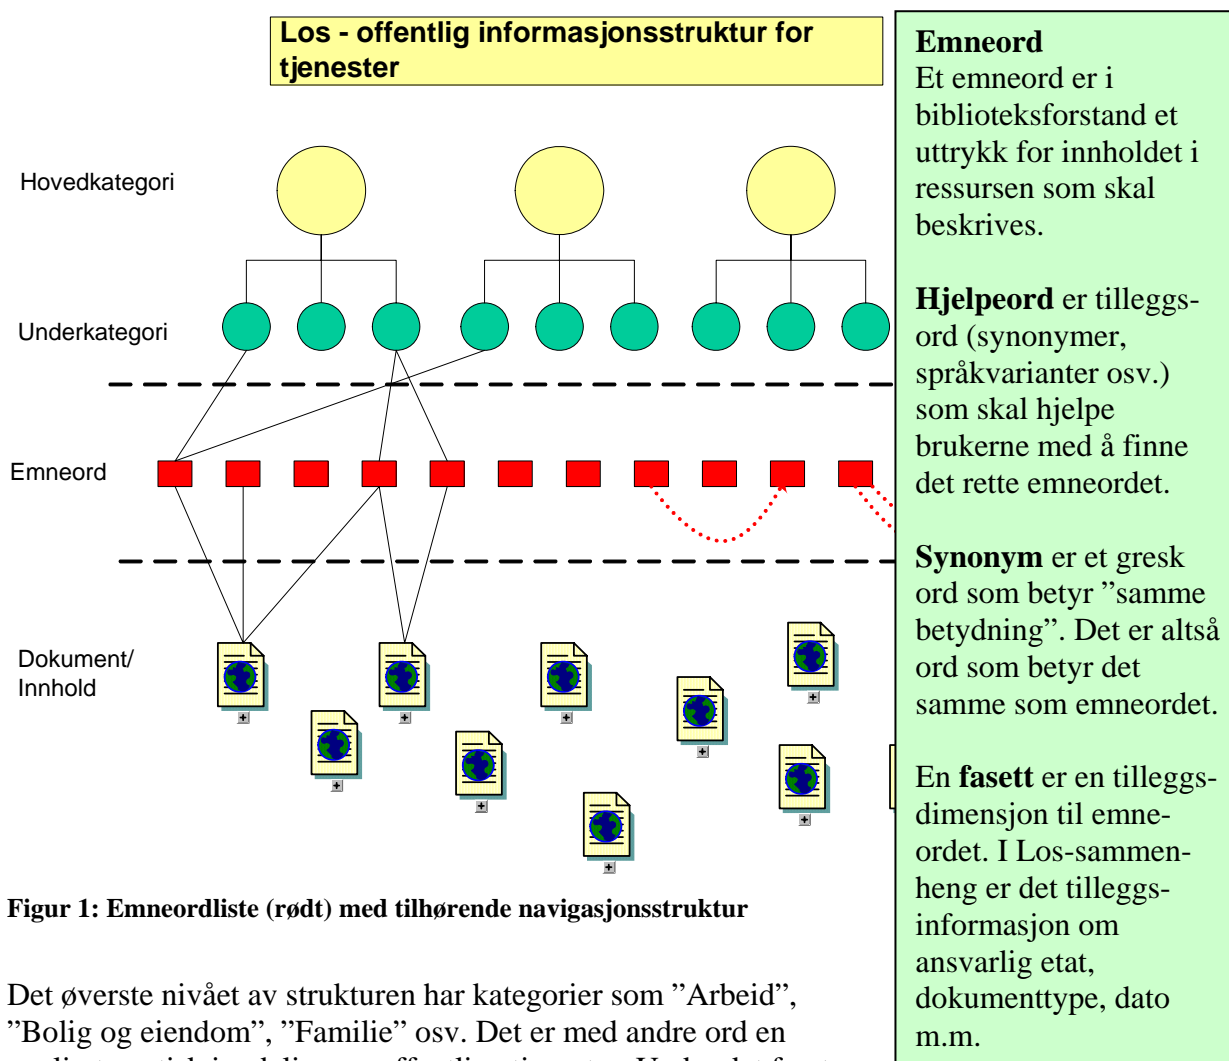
Los - offentlig informasjonsstruktur for tjenester

Hovedkategori

Underkategori

Emneord

Dokument/ Innhold

Figur 1: Emneordliste (rødt) med tilhørende navigasjonsstruktur

Det øverste nivået av strukturen har kategorier som ”Arbeid”, ”Bolig og eiendom”, ”Familie” osv. Det er med andre ord en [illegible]

Emneord
Et emneord er i biblioteksforstand et uttrykk for innholdet i ressursen som skal beskrives.

Hjelpeord er tilleggsord (synonymer, språkvarianter osv.) som skal hjelpe brukerne med å finne det rette emneordet.

Synonym er et gresk ord som betyr ”samme betydning”. Det er altså ord som betyr det samme som emneordet.

En fasett er en tilleggsdimensjon til emneordet. I Los-sammenheng er det tilleggsinformasjon om ansvarlig etat, dokumenttype, dato m.m.